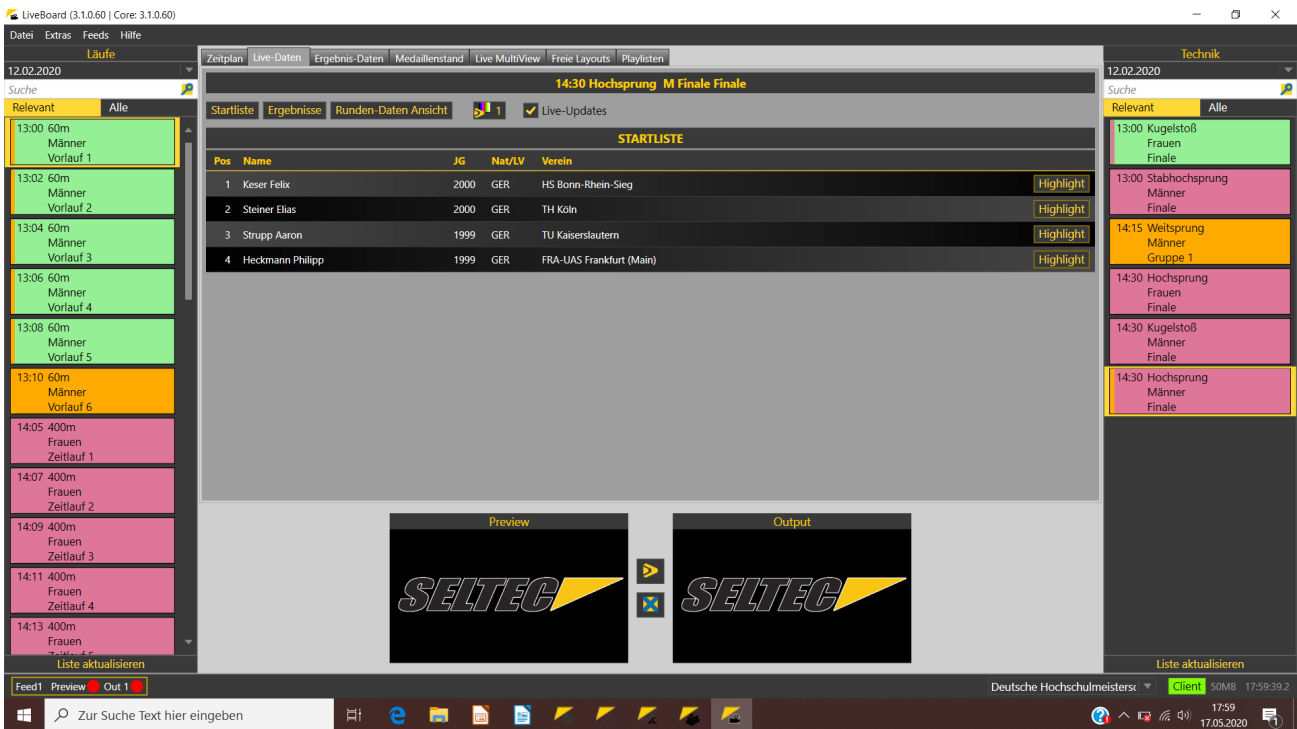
LiveBoard (3.1.0.60 | Core: 3.1.0.60)

Datei Extras Feeds Hilfe

Läufe
12.02.2020
Suche
Relevant Alle

13:00 60m Männer Vorlauf 1
13:02 60m Männer Vorlauf 2
13:04 60m Männer Vorlauf 3
13:06 60m Männer Vorlauf 4
13:08 60m Männer Vorlauf 5
13:10 60m Männer Vorlauf 6
14:05 400m Frauen Zeitlauf 1
14:07 400m Frauen Zeitlauf 2
14:09 400m Frauen Zeitlauf 3
14:11 400m Frauen Zeitlauf 4
14:13 400m Frauen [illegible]

Liste aktualisieren

Zeitplan Live-Daten Ergebnis-Daten Medaillenstand Live MultiView Freie Layouts Playlisten

14:30 Hochsprung M Finale Finale

Startliste Ergebnisse Runden-Daten Ansicht 1 Live-Updates

STARTLISTE

| Pos | Name | JG | Nat/LV | Verein | |
|---|---|---|---|---|---|
| 1 | Keser Felix | 2000 | GER | HS Bonn-Rhein-Sieg | Highlight |
| 2 | Steiner Elias | 2000 | GER | TH Köln | Highlight |
| 3 | Strupp Aaron | 1999 | GER | TU Kaiserslautern | Highlight |
| 4 | Heckmann Philipp | 1999 | GER | FRA-UAS Frankfurt (Main) | Highlight |

Preview
SELTEC
Output
SELTEC

Technik
12.02.2020
Suche
Relevant Alle

13:00 Kugelstoß Frauen Finale
13:00 Stabhochsprung Männer Finale
14:15 Weitsprung Männer Gruppe 1
14:30 Hochsprung Frauen Finale
14:30 Kugelstoß Männer Finale
14:30 Hochsprung Männer Finale

Liste aktualisieren

Feed1 Preview Out 1

Deutsche Hochschulmeisters Client 50MB 17:59:39.2

Zur Suche Text hier eingeben

17:59
17.05.2020